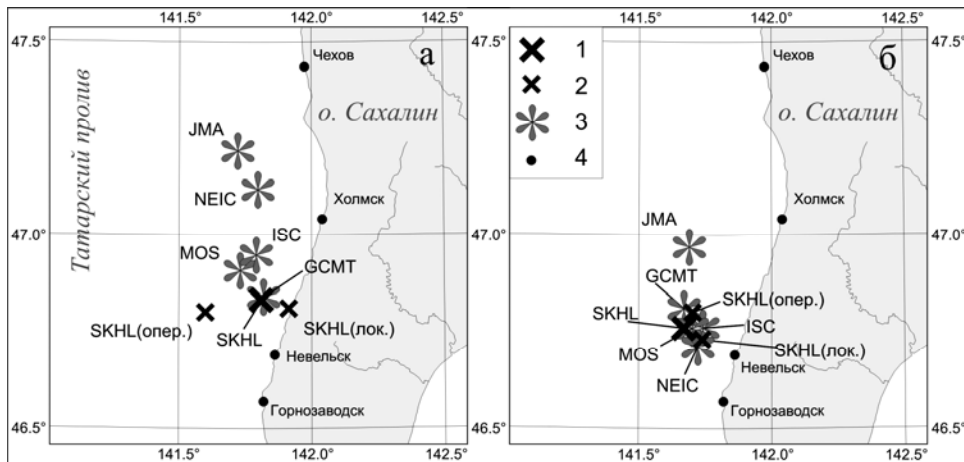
141.5° 142.0° 142.5°

47.5°

47.0°

46.5°

а

Татарский пролив

Чехов

о. Сахалин

JMA

NEIC

Холмск

ISC

MOS

GCMT

SKHL(опер.)

SKHL

SKHL(лок.)

Невельск

Горнозаводск

141.5° 142.0° 142.5°

47.5°

47.0°

46.5°

б

1

2

3

4

Чехов

о. Сахалин

Холмск

JMA

GCMT

SKHL(опер.)

SKHL

ISC

MOS

SKHL(лок.)

NEIC

Невельск

Горнозаводск